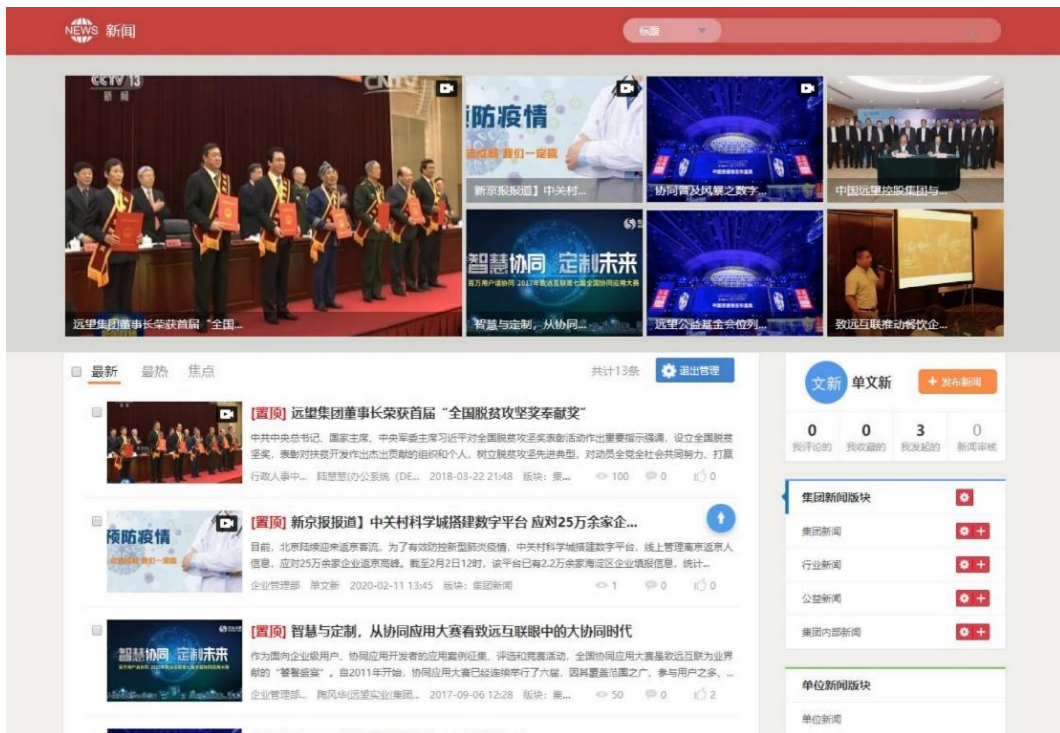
NEWS 新闻

标题

CCTV 13 新闻

远望集团董事长荣获首届"全国...

防疫情

新京报报道】中关村...

协同育及风景之数字...

中国远望控股集团与...

智慧协同 定制未来

智慧与定制，从协同...

远望公益基金会位列...

致远互联推动餐饮企...

最新 最热 焦点

共计13条

退出管理

[置顶] 远望集团董事长荣获首届"全国脱贫攻坚奖奉献奖"

中共中央总书记、国家主席、中央军委主席习近平对全国脱贫攻坚奖表彰活动作出重要指示强调，设立全国脱贫坚奖，表彰对扶贫开发作出杰出贡献的组织和个人，树立脱贫攻坚先进典型，对动员全党全社会共同努力、打赢

行政人事中... 陆慧慧(办公系统 (DE... 2018-03-22 21:48 版块：集... 100 0 0

[置顶] 新京报报道】中关村科学城搭建数字平台 应对25万余家企...

目前，北京陆续迎来返京高流，为了有效防控新型肺炎疫情，中关村科学城建数字平台，线上管理高京返京人信息，应对25万余家企业返京高峰。截至2月2日12时，该平台已有2.2万余家海淀区企业填报信息，统计...

企业管理部 单文新 2020-02-11 13:45 版块：集团新闻 1 0 0

[置顶] 智慧与定制，从协同应用大赛看致远互联眼中的大协同时代

作为面向企业级用户、协同应用开发者的应用案例征集、评选和竞赛活动，全国协同应用大赛是致远互联为业界献的"饕餮盛宴"，自2011年开始，协同应用大赛已经连续举行了六届，因其覆盖范围之广、参与用户之多、...

企业管理部... 陶风华(远望实业(集团... 2017-09-06 12:28 版块：集... 50 0 2

文新 单文新

+ 发布新闻

| 0 | 0 | 3 | 0 |
|---|---|---|---|
| 我评论的 | 我收藏的 | 我发起的 | 新闻审核 |

集团新闻版块

集团新闻

行业新闻

公益新闻

集团内部新闻

单位新闻版块

单位新闻